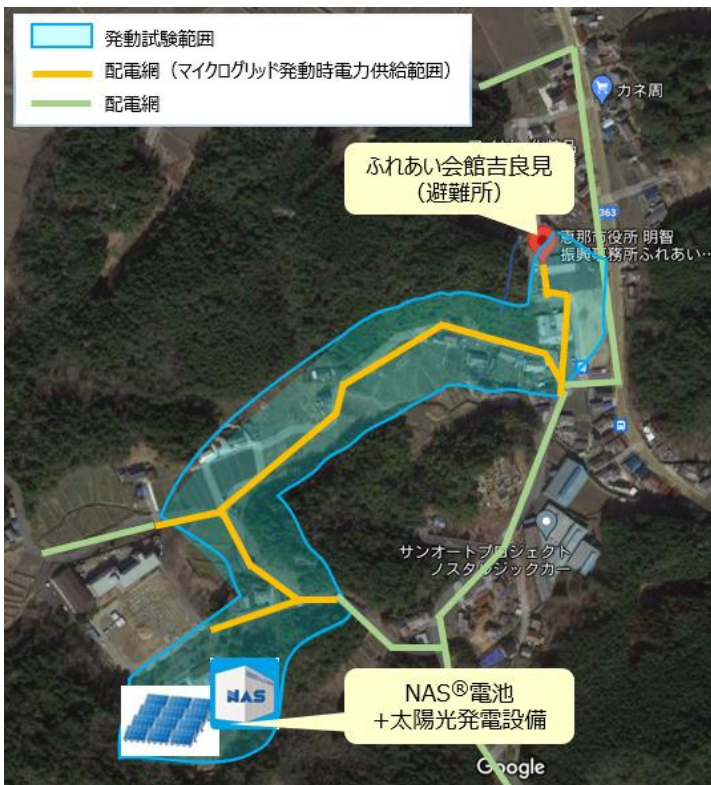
発動試験範囲
配電網（マイクログリッド発動時電力供給範囲）
配電網

カネ周

ふれあい会館吉良見
（避難所）

363
恵那市役所 明智 振興事務所ふれあい…

サンオートプロジェクト ノスタルジックカー

NAS

NAS®電池
+太陽光発電設備

Google